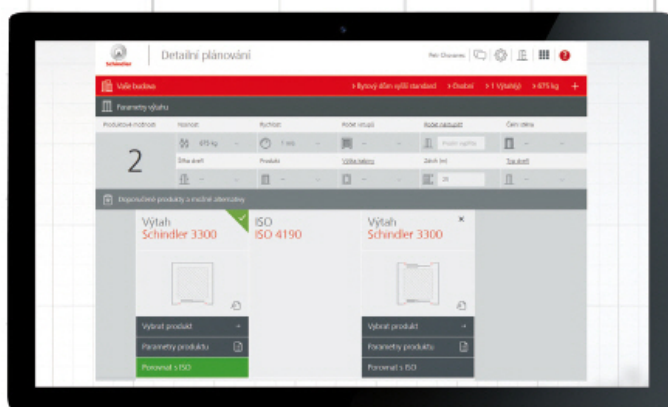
Schindler

Detailní plánování

Petr Chovanec

Vaše budova

> Bytový dům vyšší standard > Ovalní > 1 Výtah(y) > 675 kg +

Parametry výtahu

Produktové možnosti

Nosnost

Rychlost

Počet vstupů

Počet nástupišť

Čelní stěna

675 kg

1 m/s

2

Šířka dveří

Produkty

Výška kabiny

Zdvih (m)

Typ dveří

25

Doporučené produkty a možné alternativy

Výtah Schindler 3300

ISO ISO 4190

Výtah Schindler 3300

×

Vybrat produkt

Parametry produktu

Porovnat s ISO

Vybrat produkt

Parametry produktu

Porovnat s ISO